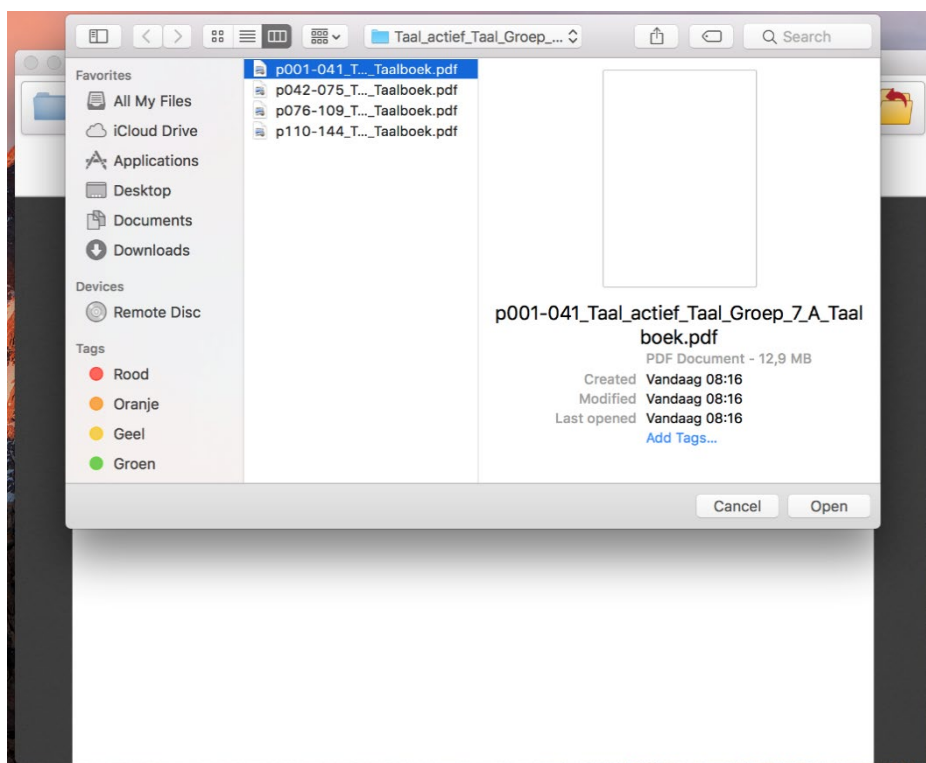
Taal_actief_Taal_Groep_...

Search

Favorites
All My Files
iCloud Drive
Applications
Desktop
Documents
Downloads

Devices
Remote Disc

Tags
Rood
Oranje
Geel
Groen

p001-041_T..._Taalboek.pdf
p042-075_T..._Taalboek.pdf
p076-109_T..._Taalboek.pdf
p110-144_T..._Taalboek.pdf

p001-041_Taal_actief_Taal_Groep_7_A_Taalboek.pdf
PDF Document - 12,9 MB
Created Vandaag 08:16
Modified Vandaag 08:16
Last opened Vandaag 08:16
Add Tags...

Cancel
Open